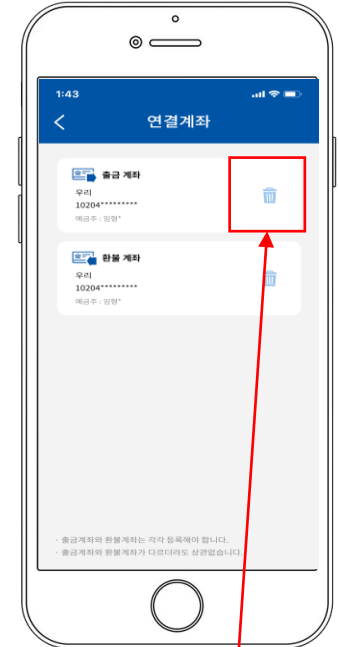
1:43

연결계좌

출금 계좌
우리
10204*********
예금주 : 임형*

환불 계좌
우리
10204*********
예금주 : 임형*

· 출금계좌와 환불계좌는 각각 등록해야 합니다.
· 출금계좌와 환불계좌가 다르더라도 상관없습니다.